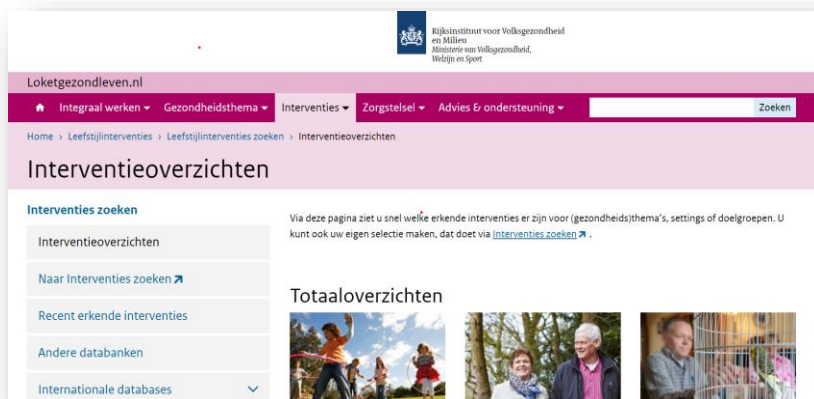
Rijksinstituut voor Volksgezondheid en Milieu
Ministerie van Volksgezondheid, Welzijn en Sport

Loketgezondleven.nl

Integraal werken ▾ Gezondheidsthema ▾ Interventies ▾ Zorgstelsel ▾ Advies & ondersteuning ▾ Zoeken

Home › Leefstijlinterventies › Leefstijlinterventies zoeken › Interventieoverzichten

Interventieoverzichten

Interventies zoeken

Interventieoverzichten

Naar Interventies zoeken

Recent erkende interventies

Andere databanken

Internationale databases

Via deze pagina ziet u snel welke erkende interventies er zijn voor (gezondheids)thema's, settings of doelgroepen. U kunt ook uw eigen selectie maken, dat doet via Interventies zoeken.

Totaaloverzichten